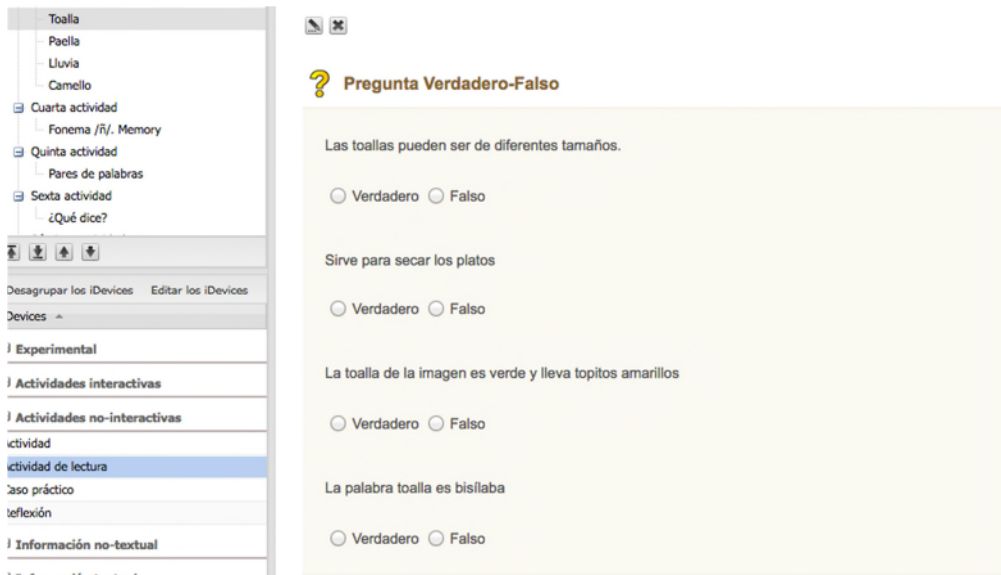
Toalla
Paella
Lluvia
Camello
Cuarta actividad
Fonema /ʎ/. Memory
Quinta actividad
Pares de palabras
Sexta actividad
¿Qué dice?

Desagrupar los iDevices Editar los iDevices
Devices

Experimental
Actividades interactivas
Actividades no-interactivas
ctividad
ctividad de lectura
Caso práctico
eflexión
Información no-textual

Pregunta Verdadero-Falso

Las toallas pueden ser de diferentes tamaños.

Verdadero Falso

Sirve para secar los platos

Verdadero Falso

La toalla de la imagen es verde y lleva topitos amarillos

Verdadero Falso

La palabra toalla es bisílaba

Verdadero Falso